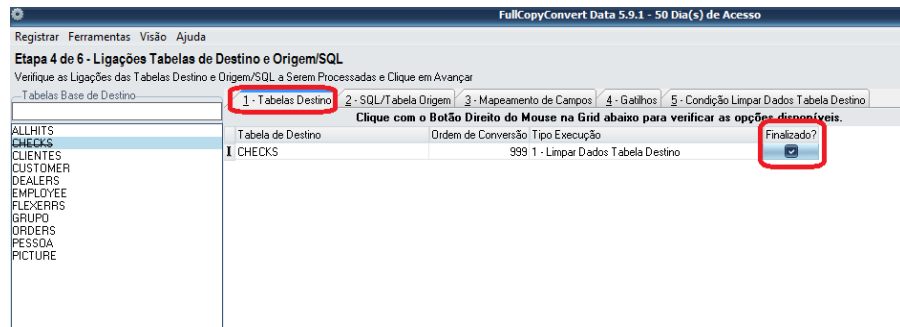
FullCopyConvert Data 5.9.1 - 50 Dia(s) de Acesso

Registrar Ferramentas Visão Ajuda

Etapa 4 de 6 - Ligações Tabelas de Destino e Origem/SQL

Verifique as Ligações das Tabelas Destino e Origem/SQL a Serem Processadas e Clique em Avançar

Tabelas Base de Destino

ALLHITS
CHECKS
CLIENTES
CUSTOMER
DEALERS
EMPLOYEE
FLEXERRS
GRUPO
ORDERS
PESSOA
PICTURE

1 - Tabelas Destino | 2 - SQL/Tabela Origem | 3 - Mapeamento de Campos | 4 - Gatilhos | 5 - Condição Limpar Dados Tabela Destino

Clique com o Botão Direito do Mouse na Grid abaixo para verificar as opções disponíveis.

| Tabela de Destino | Ordem de Conversão | Tipo Execução | Finalizado? |
|---|---|---|---|
| CHECKS | 999 | 1 - Limpar Dados Tabela Destino | ☑ |